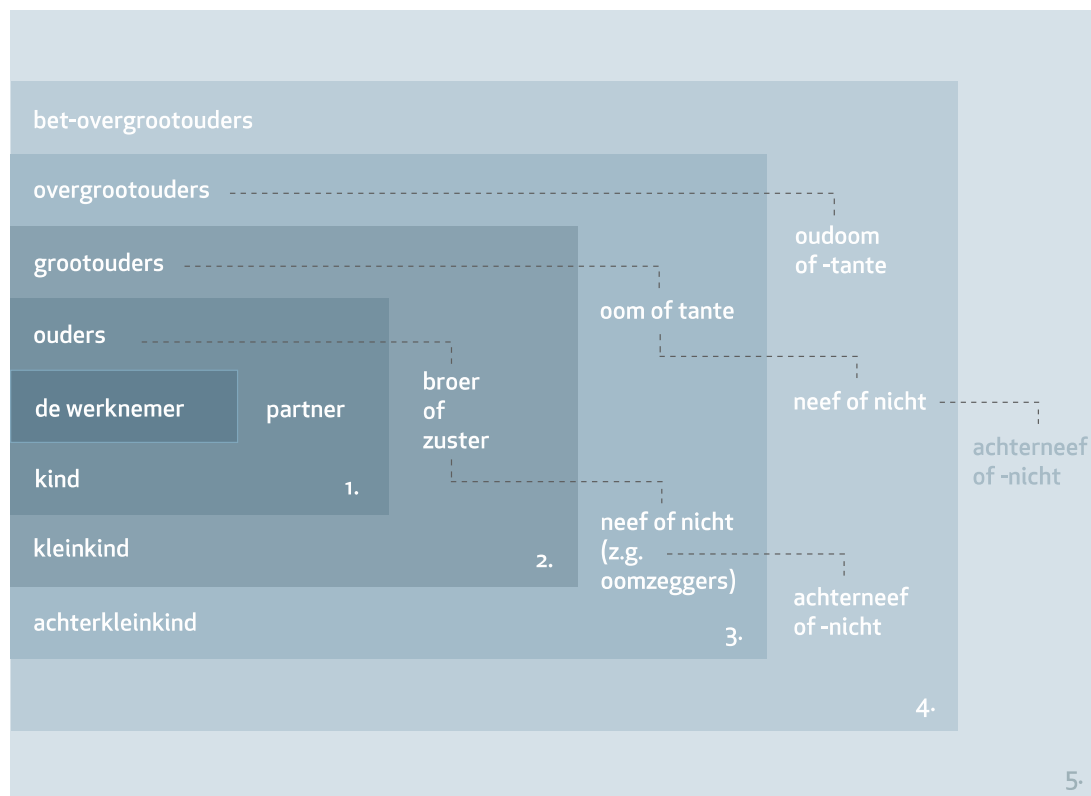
bet-overgrootouders

overgrootouders

oudoom of -tante

grootouders

oom of tante

ouders

broer of zuster

de werknemer

partner

neef of nicht

achterneef of -nicht

kind

1.

neef of nicht (z.g. oomzeggers)

kleinkind

2.

achterneef of -nicht

achterkleinkind

3.

4.

5.